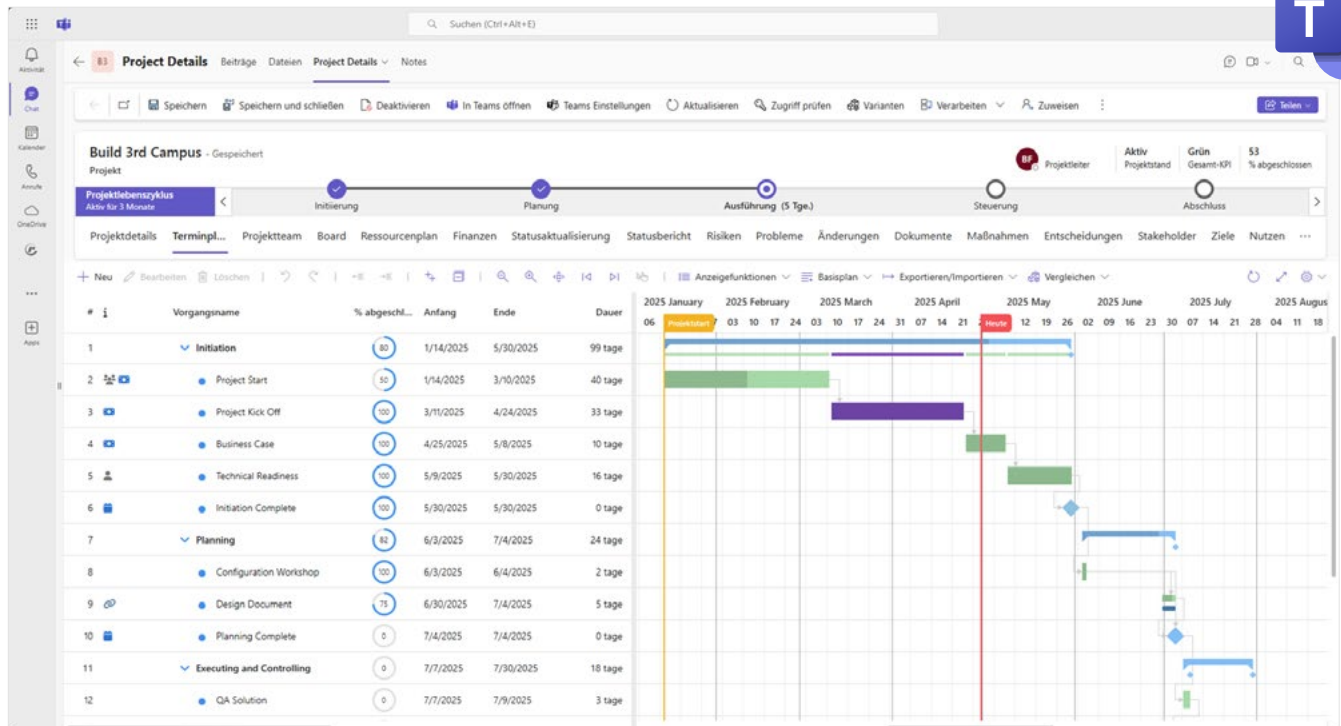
Suchen (Ctrl+Alt+E)

Aktivität
Chat
Kalender
Anrufe
OneDrive
...
Apps

B3 Project Details Beiträge Dateien Project Details Notes

Speichern Speichern und schließen Deaktivieren In Teams öffnen Teams Einstellungen Aktualisieren Zugriff prüfen Varianten Verarbeiten Zuweisen Teilen

Build 3rd Campus - Gespeichert
Projekt

BF Projektleiter
Aktiv Projektstand
Grün Gesamt-KPI
53 % abgeschlossen

Projektlebenszyklus
Aktiv für 3 Monate
Initiierung
Planung
Ausführung (5 Tge.)
Steuerung
Abschluss

Projektdetails Terminpl... Projektteam Board Ressourcenplan Finanzen Statusaktualisierung Statusbericht Risiken Probleme Änderungen Dokumente Maßnahmen Entscheidungen Stakeholder Ziele Nutzen ···

+ Neu Bearbeiten Löschen Anzeigefunktionen Basisplan Exportieren/Importieren Vergleichen

| # | Vorgangsname | % abgeschl... | Anfang | Ende | Dauer |
|---|---|---|---|---|---|
| 1 | Initiation | 80 | 1/14/2025 | 5/30/2025 | 99 tage |
| 2 | Project Start | 50 | 1/14/2025 | 3/10/2025 | 40 tage |
| 3 | Project Kick Off | 100 | 3/11/2025 | 4/24/2025 | 33 tage |
| 4 | Business Case | 100 | 4/25/2025 | 5/8/2025 | 10 tage |
| 5 | Technical Readiness | 100 | 5/9/2025 | 5/30/2025 | 16 tage |
| 6 | Initiation Complete | 100 | 5/30/2025 | 5/30/2025 | 0 tage |
| 7 | Planning | 82 | 6/3/2025 | 7/4/2025 | 24 tage |
| 8 | Configuration Workshop | 100 | 6/3/2025 | 6/4/2025 | 2 tage |
| 9 | Design Document | 75 | 6/30/2025 | 7/4/2025 | 5 tage |
| 10 | Planning Complete | 0 | 7/4/2025 | 7/4/2025 | 0 tage |
| 11 | Executing and Controlling | 0 | 7/7/2025 | 7/30/2025 | 18 tage |
| 12 | QA Solution | 0 | 7/7/2025 | 7/9/2025 | 3 tage |

2025 January 2025 February 2025 March 2025 April 2025 May 2025 June 2025 July 2025 Augus
06 Projektstart 7 03 10 17 24 03 10 17 24 31 07 14 21 Heute 12 19 26 02 09 16 23 30 07 14 21 28 04 11 18